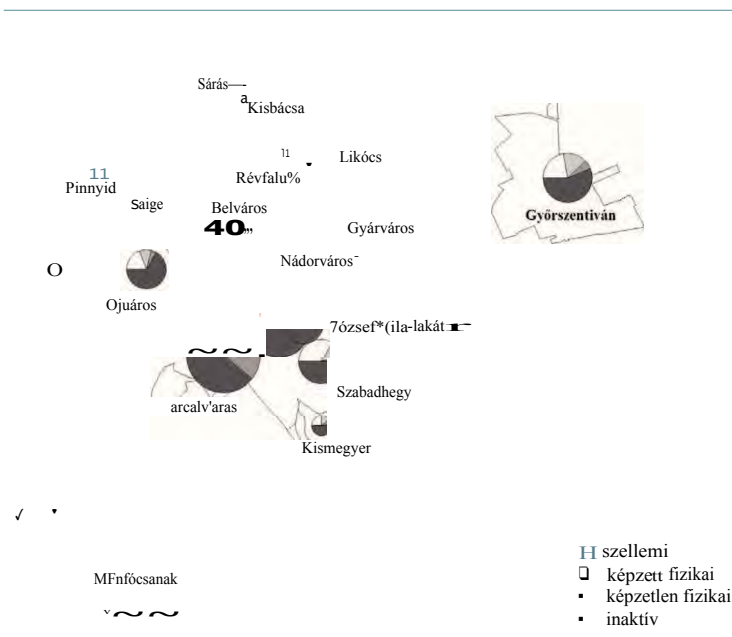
Sárás—

a Kisbácsa

11 Likócs

11 Pinnyid

Révfalu%

Saige

Belváros

40

Gyárváros

Győrszentiván

Nádorváros

O

Ojuáros

7ózsef*(ila-lakát

arcalv'aras

Szabadhegy

Kismegyer

MFnfőcsanak

H szellemi
képzett fizikai
képzetlen fizikai
inaktív